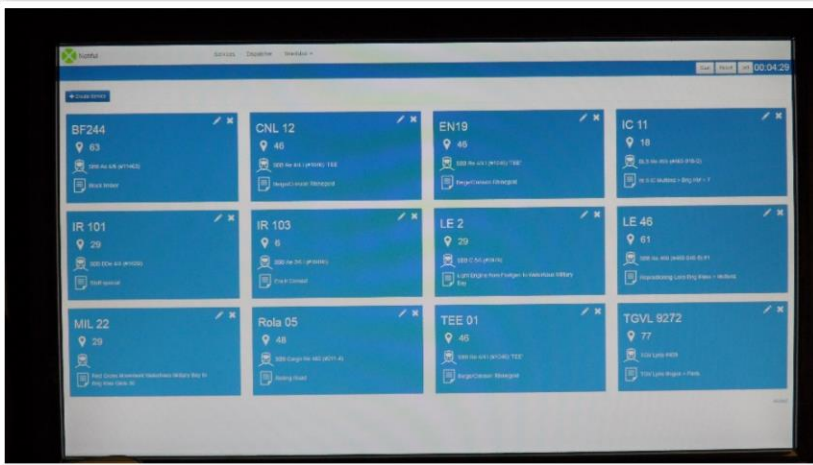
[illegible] Services Dispatcher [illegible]

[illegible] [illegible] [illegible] 00:04:29

+ Create Service

BF244
63
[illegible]
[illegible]

CNL 12
46
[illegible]
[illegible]

EN19
46
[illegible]
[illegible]

IC 11
18
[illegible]
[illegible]

IR 101
29
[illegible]
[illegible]

IR 103
6
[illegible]
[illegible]

LE 2
29
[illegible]
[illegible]

LE 46
61
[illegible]
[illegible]

MIL 22
29
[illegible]

Rola 05
48
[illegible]
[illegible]

TEE 01
46
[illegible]
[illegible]

TGVL 9272
77
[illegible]
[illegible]